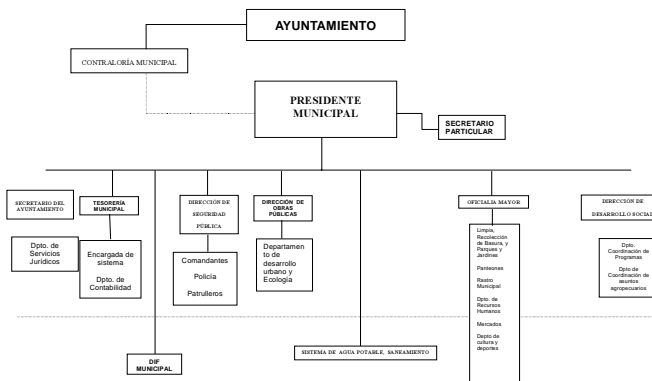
AYUNTAMIENTO

CONTRALORÍA MUNICIPAL

PRESIDENTE MUNICIPAL

SECRETARIO PARTICULAR

SECRETARIO DEL AYUNTAMIENTO

Dpto. de Servicios Jurídicos

TESORERÍA MUNICIPAL

Encargada de sistema

Dpto. de Contabilidad

DIRECCIÓN DE SEGURIDAD PÚBLICA

Comandantes

Policía

Patrulleros

DIRECCIÓN DE OBRAS PÚBLICAS

Departamento de desarrollo urbano y Ecología

OFICIALIA MAYOR

Limpia, Recolección de Basura, y Parques y Jardines

Panteones

Rastro Municipal

Dpto. de Recursos Humanos

Mercados

Depto de cultura y deportes

DIRECCIÓN DE DESARROLLO SOCIAL

Dpto. Coordinación de Programas

Dpto de Coordinación de asuntos agropecuarios

DIF MUNICIPAL

SISTEMA DE AGUA POTABLE, SANEAMIENTO